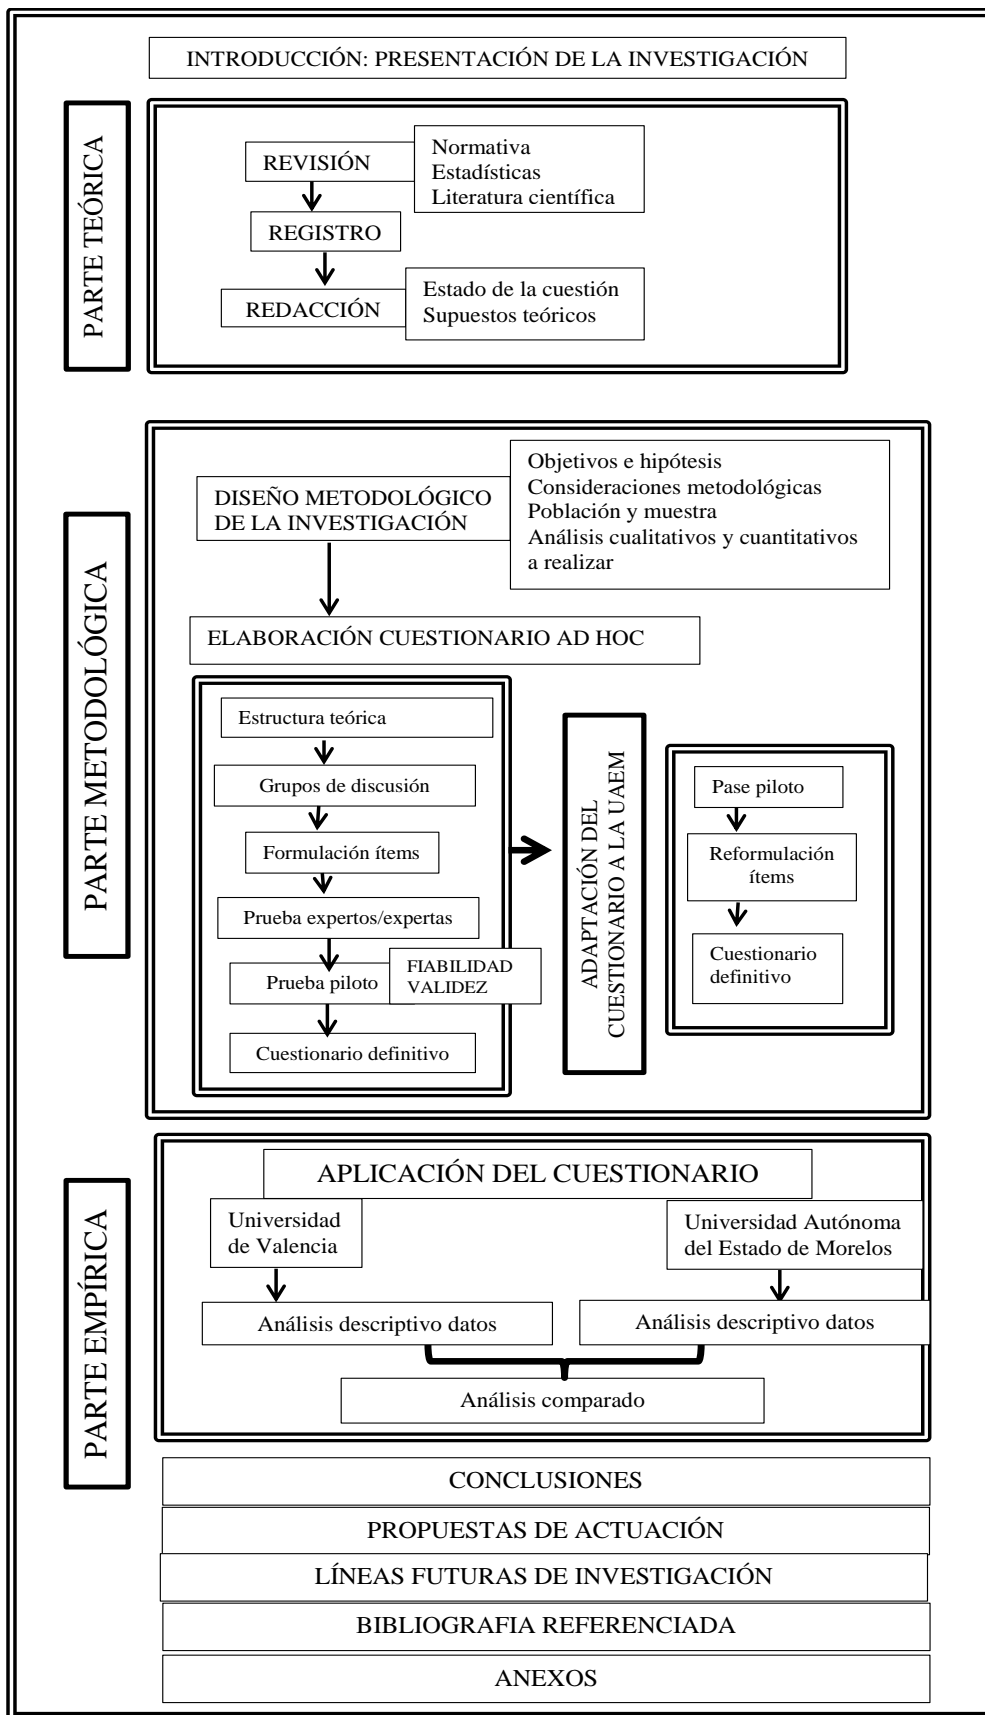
INTRODUCCIÓN: PRESENTACIÓN DE LA INVESTIGACIÓN

PARTE TEÓRICA

REVISIÓN

Normativa
Estadísticas
Literatura científica

REGISTRO

REDACCIÓN

Estado de la cuestión
Supuestos teóricos

PARTE METODOLÓGICA

DISEÑO METODOLÓGICO DE LA INVESTIGACIÓN

Objetivos e hipótesis
Consideraciones metodológicas
Población y muestra
Análisis cualitativos y cuantitativos a realizar

ELABORACIÓN CUESTIONARIO AD HOC

Estructura teórica

Grupos de discusión

Formulación ítems

Prueba expertos/expertas

Prueba piloto

FIABILIDAD
VALIDEZ

Cuestionario definitivo

ADAPTACIÓN DEL CUESTIONARIO A LA UAEM

Pase piloto

Reformulación ítems

Cuestionario definitivo

PARTE EMPÍRICA

APLICACIÓN DEL CUESTIONARIO

Universidad de Valencia

Universidad Autónoma del Estado de Morelos

Análisis descriptivo datos

Análisis descriptivo datos

Análisis comparado

CONCLUSIONES

PROPUESTAS DE ACTUACIÓN

LÍNEAS FUTURAS DE INVESTIGACIÓN

BIBLIOGRAFIA REFERENCIADA

ANEXOS